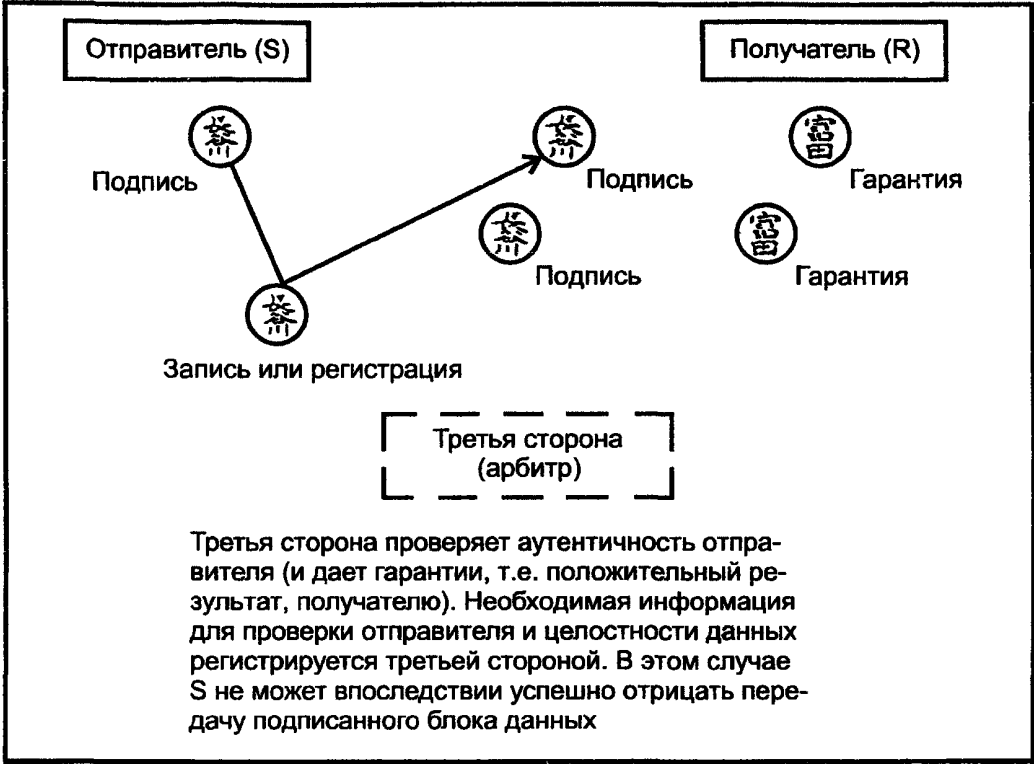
Отправитель (S)

Получатель (R)

斎

Подпись

斎

Подпись

富

Гарантия

斎

Подпись

富

Гарантия

斎

Запись или регистрация

Третья сторона (арбитр)

Третья сторона проверяет аутентичность отправителя (и дает гарантии, т.е. положительный результат, получателю). Необходимая информация для проверки отправителя и целостности данных регистрируется третьей стороной. В этом случае S не может впоследствии успешно отрицать передачу подписанного блока данных